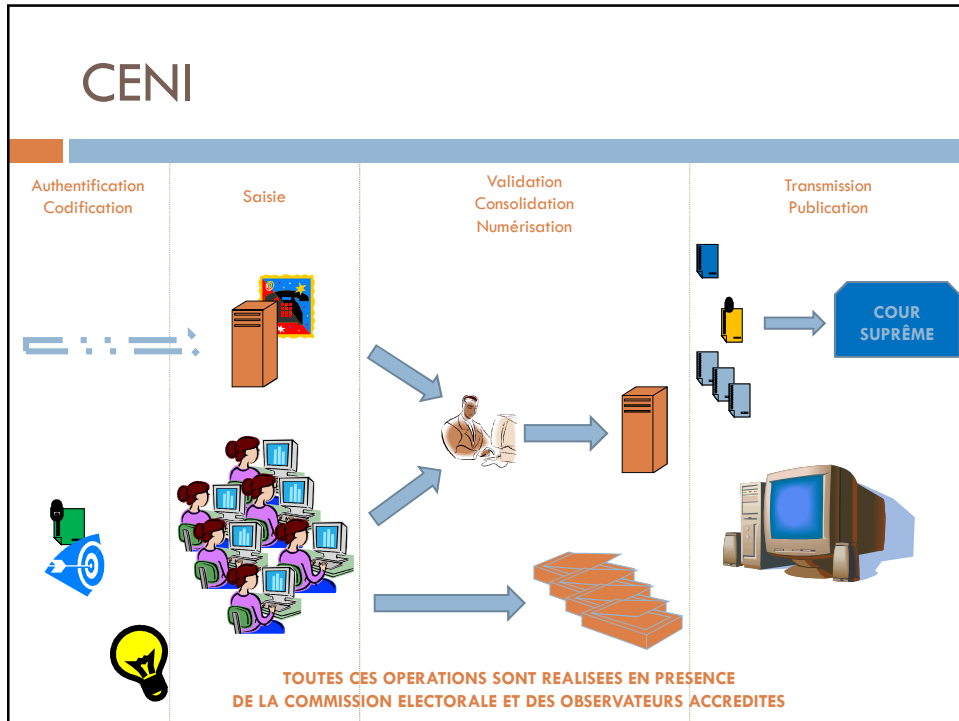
CENI

Authentification Codification

Saisie

Validation Consolidation Numérisation

Transmission Publication

COUR SUPRÊME

TOUTES CES OPERATIONS SONT REALISEES EN PRESENCE DE LA COMMISSION ELECTORALE ET DES OBSERVATEURS ACCREDITES